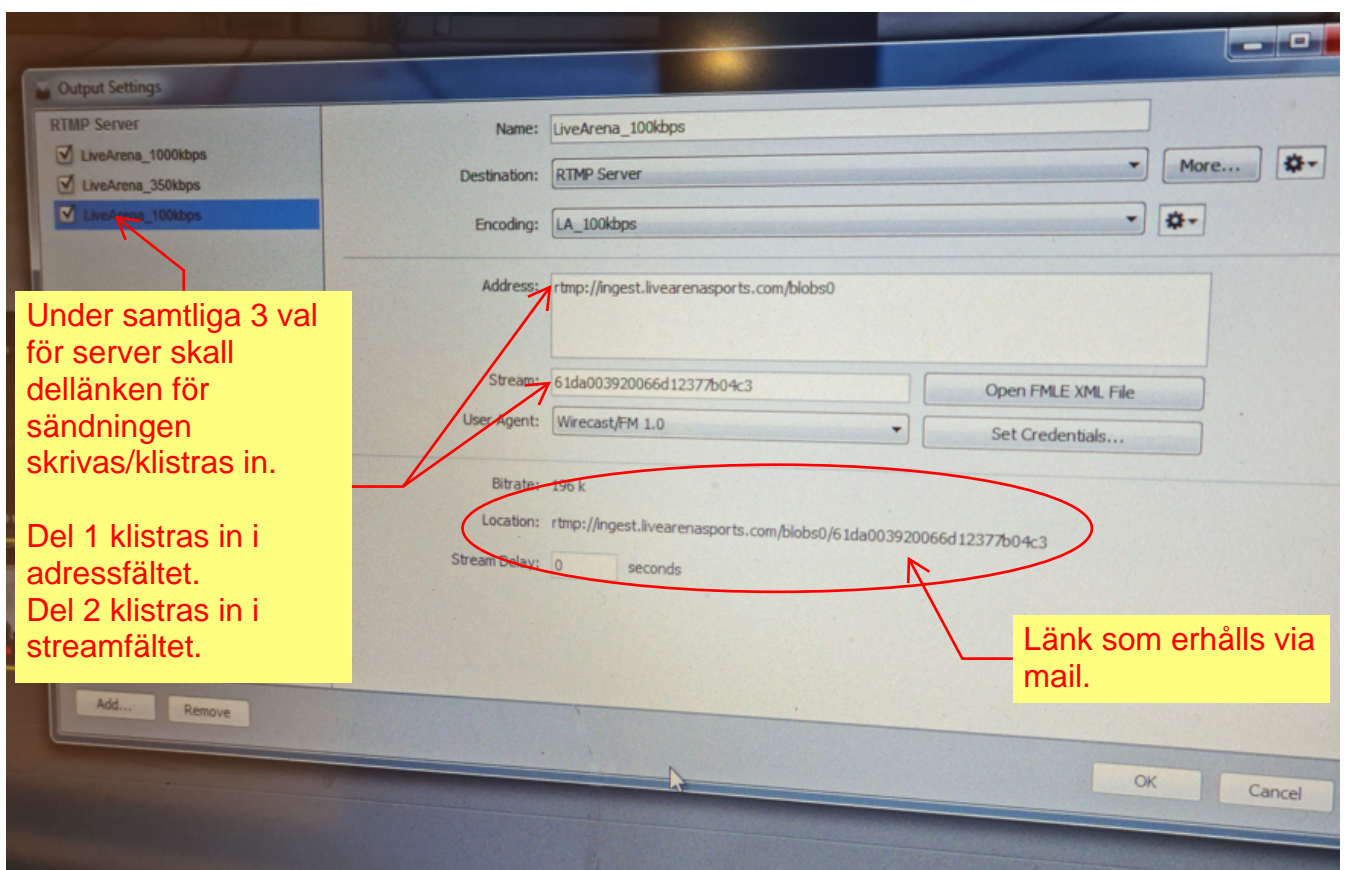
Output Settings

RTMP Server

LiveArena_1000kbps

LiveArena_350kbps

LiveArena_100kbps

Name: LiveArena_100kbps

Destination: RTMP Server

More...

Encoding: LA_100kbps

Address: rtmp://ingest.livearenasports.com/blobs0

Stream: 61da003920066d12377b04c3

Open FMLE XML File

User Agent: Wirecast/FM 1.0

Set Credentials...

Bitrate: 196 k

Location: rtmp://ingest.livearenasports.com/blobs0/61da003920066d12377b04c3

Stream Delay: 0 seconds

Add...

Remove

OK

Cancel

Under samtliga 3 val för server skall dellänken för sändningen skrivas/klistras in.

Del 1 klistras in i adressfältet.
Del 2 klistras in i streamfältet.

Länk som erhålls via mail.